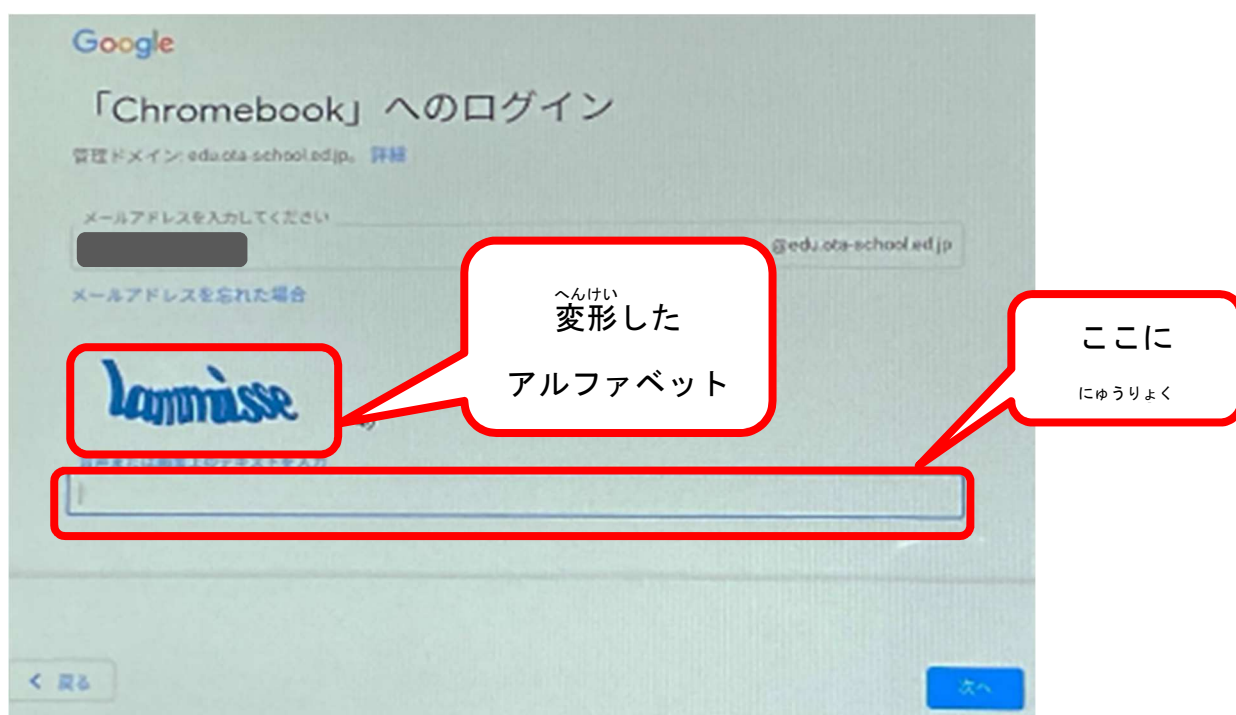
Google

「Chromebook」へのログイン

管理ドメイン: edu.ota-school.ed.jp。詳細

メールアドレスを入力してください

@edu.ota-school.ed.jp

メールアドレスを忘れた場合

lommisse

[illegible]

へんけい
変形した
アルファベット

ここに
にゅうりょく

< 戻る

次へ